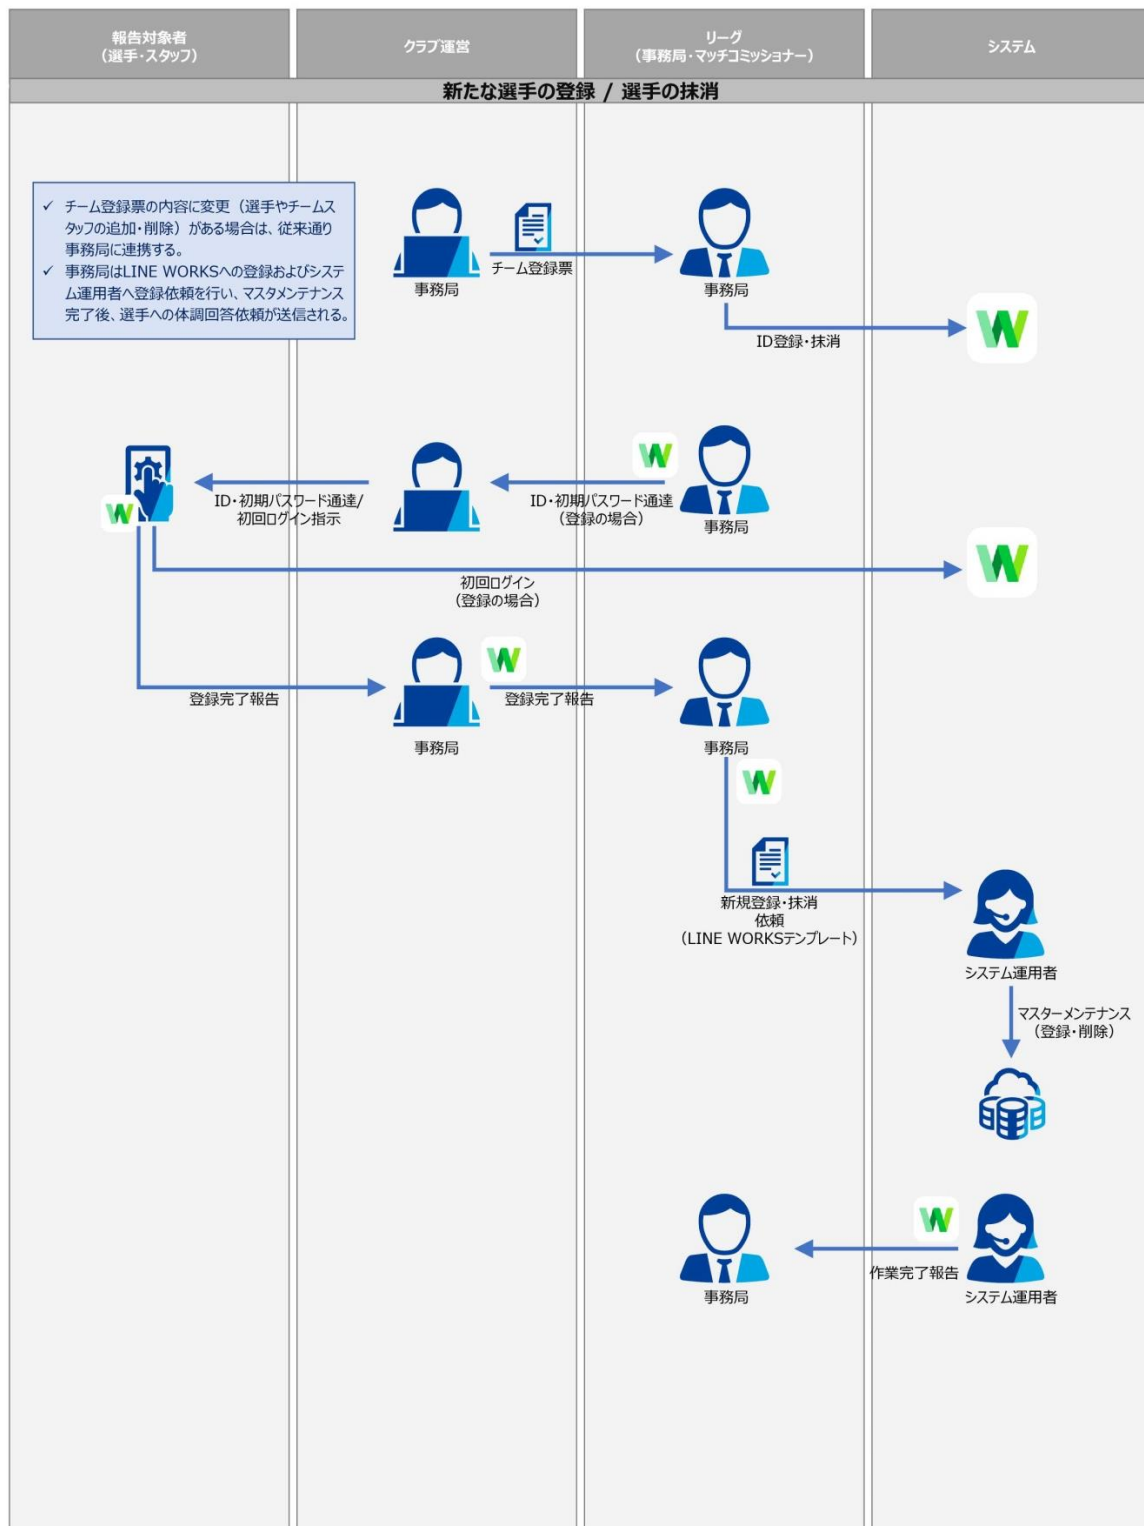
報告対象者
（選手・スタッフ）

クラブ運営

リーグ
（事務局・マッチコミッショナー）

システム

新たな選手の登録 / 選手の抹消

✓ チーム登録票の内容に変更（選手やチームスタッフの追加・削除）がある場合は、従来通り事務局に連携する。
✓ 事務局はLINE WORKSへの登録およびシステム運用者へ登録依頼を行い、マスタメンテナンス完了後、選手への体調回答依頼が送信される。

事務局

チーム登録票

事務局

ID登録・抹消

ID・初期パスワード通達/
初回ログイン指示

ID・初期パスワード通達
（登録の場合）

事務局

初回ログイン
（登録の場合）

登録完了報告

事務局

登録完了報告

事務局

新規登録・抹消
依頼
（LINE WORKSテンプレート）

システム運用者

マスターメンテナンス
（登録・削除）

事務局

作業完了報告

システム運用者